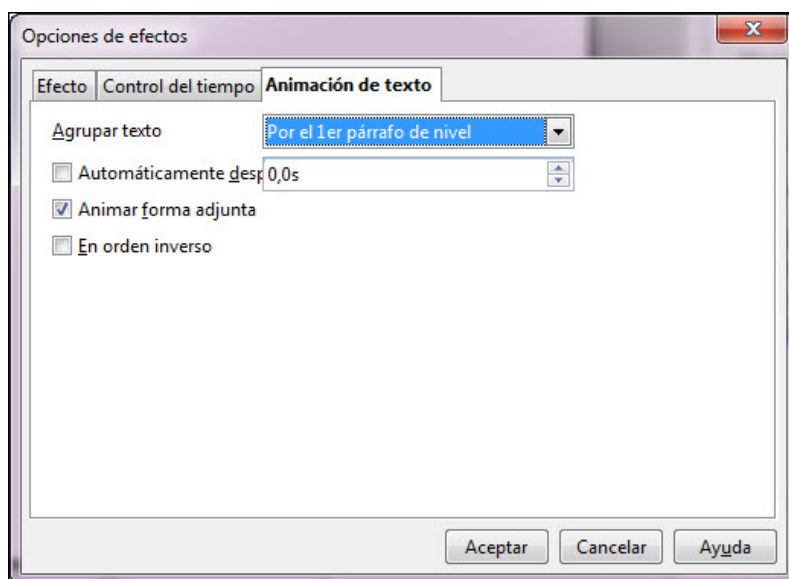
Opciones de efectos

Efecto | Control del tiempo | Animación de texto

Agrupar texto
Por el 1er párrafo de nivel

Automáticamente desp
0,0s

Animar forma adjunta

En orden inverso

Aceptar
Cancelar
Ayuda